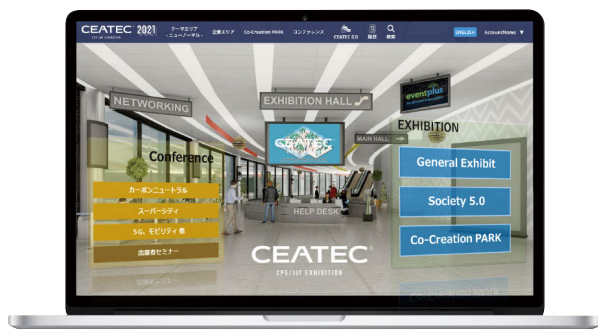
CEATEC 2021

テーマエリア ～ニューノーマル～

企画エリア

Co-Creation PARK

コンファレンス

CEATEC GO

検索

ENGLISH

AccountName

NETWORKING

EXHIBITION HALL

eventplus

MAIN HALL

EXHIBITION

Conference

カーボンニュートラル

スーパーシティ

5G、モビリティ他

出展者セミナー

HELP DESK

General Exhibit

Society 5.0

Co-Creation PARK

CEATEC

CPS/IoT EXHIBITION